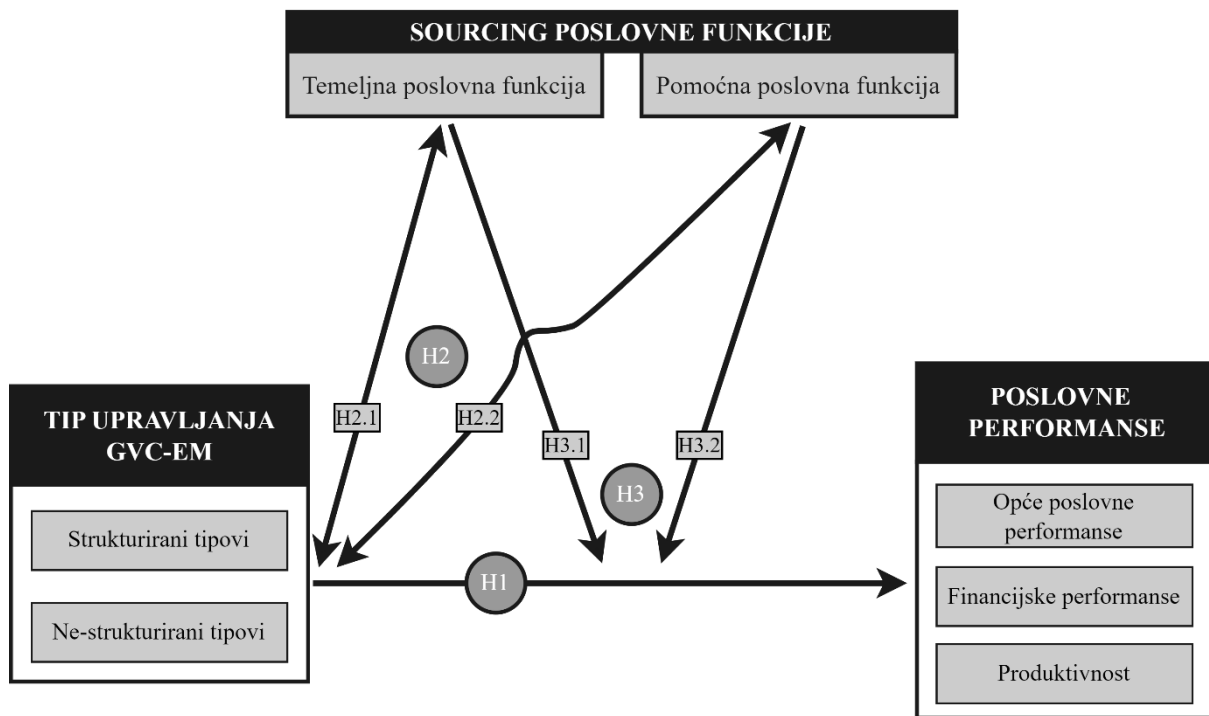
SOURCING POSLOVNE FUNKCIJE

Temeljna poslovna funkcija

Pomoćna poslovna funkcija

H2

H2.1

H2.2

H3.1

H3.2

H3

TIP UPRAVLJANJA GVC-EM

Strukturirani tipovi

Ne-strukturirani tipovi

H1

POSLOVNE PERFORMANSE

Opće poslovne performanse

Financijske performanse

Produktivnost